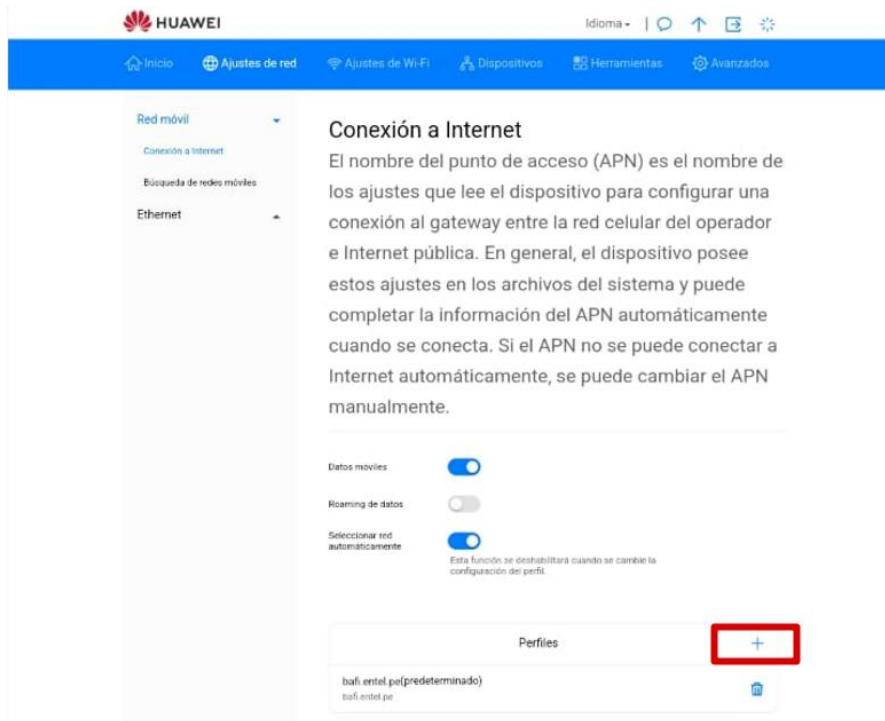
HUAWEI

Idioma ▾

Inicio
Ajustes de red
Ajustes de Wi-Fi
Dispositivos
Herramientas
Avanzados

Red móvil
Conexión a Internet
Búsqueda de redes móviles
Ethernet

Conexión a Internet

El nombre del punto de acceso (APN) es el nombre de los ajustes que lee el dispositivo para configurar una conexión al gateway entre la red celular del operador e Internet pública. En general, el dispositivo posee estos ajustes en los archivos del sistema y puede completar la información del APN automáticamente cuando se conecta. Si el APN no se puede conectar a Internet automáticamente, se puede cambiar el APN manualmente.

Datos móviles
Roaming de datos
Seleccionar red automáticamente
Esta función se deshabilitará cuando se cambie la configuración del perfil.

Perfiles
+

bafi.entel.pe(predeterminado)
bafi.entel.pe